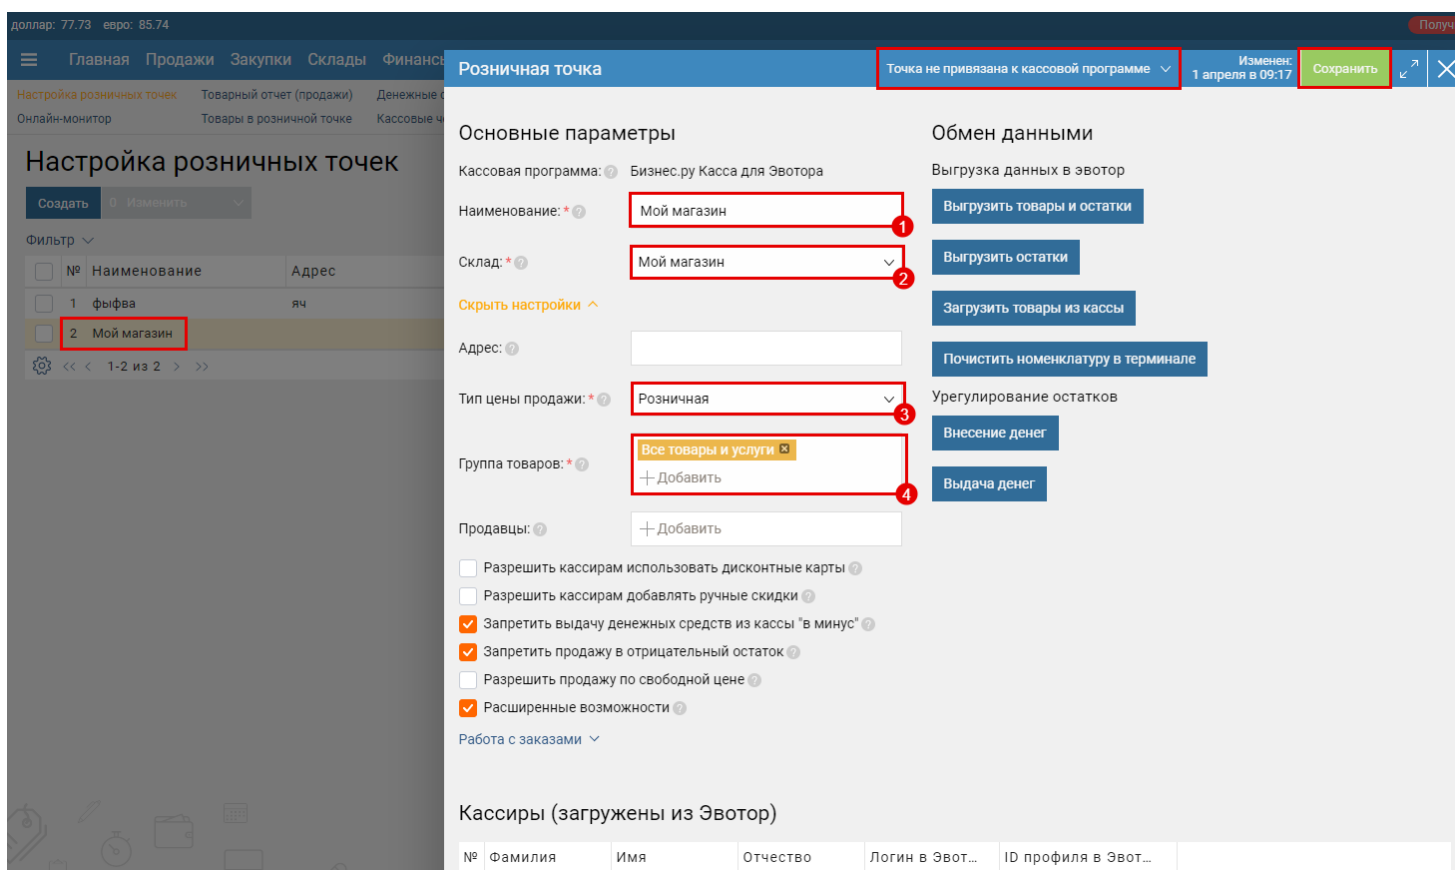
доллар: 77.73 евро: 85.74

Получ

Главная Продажи Закупки Склады Финансы

Настройка розничных точек Товарный отчет (продажи) Денежные
Онлайн-монитор Товары в розничной точке Кассовые

Настройка розничных точек

Создать 0 Изменить

Фильтр

| № | Наименование | Адрес |
|---|---|---|
| 1 | фыфва | яч |
| 2 | Мой магазин | |

1-2 из 2

Розничная точка

Точка не привязана к кассовой программе

Изменен: 1 апреля в 09:17

Сохранить

Основные параметры

Кассовая программа: Бизнес.ру Касса для Эвотора

Наименование: * Мой магазин 1

Склад: * Мой магазин 2

Скрыть настройки

Адрес:

Тип цены продажи: * Розничная 3

Группа товаров: * Все товары и услуги
Добавить 4

Продавцы: Добавить

Разрешить кассирам использовать дисконтные карты

Разрешить кассирам добавлять ручные скидки

Запретить выдачу денежных средств из кассы "в минус"

Запретить продажу в отрицательный остаток

Разрешить продажу по свободной цене

Расширенные возможности

Работа с заказами

Обмен данными

Выгрузка данных в эвотор

Выгрузить товары и остатки

Выгрузить остатки

Загрузить товары из кассы

Почистить номенклатуру в терминале

Урегулирование остатков

Внесение денег

Выдача денег

Кассиры (загружены из Эвотор)

| № | Фамилия | Имя | Отчество | Логин в Эвот... | ID профиля в Эвот... |
|---|---|---|---|---|---|